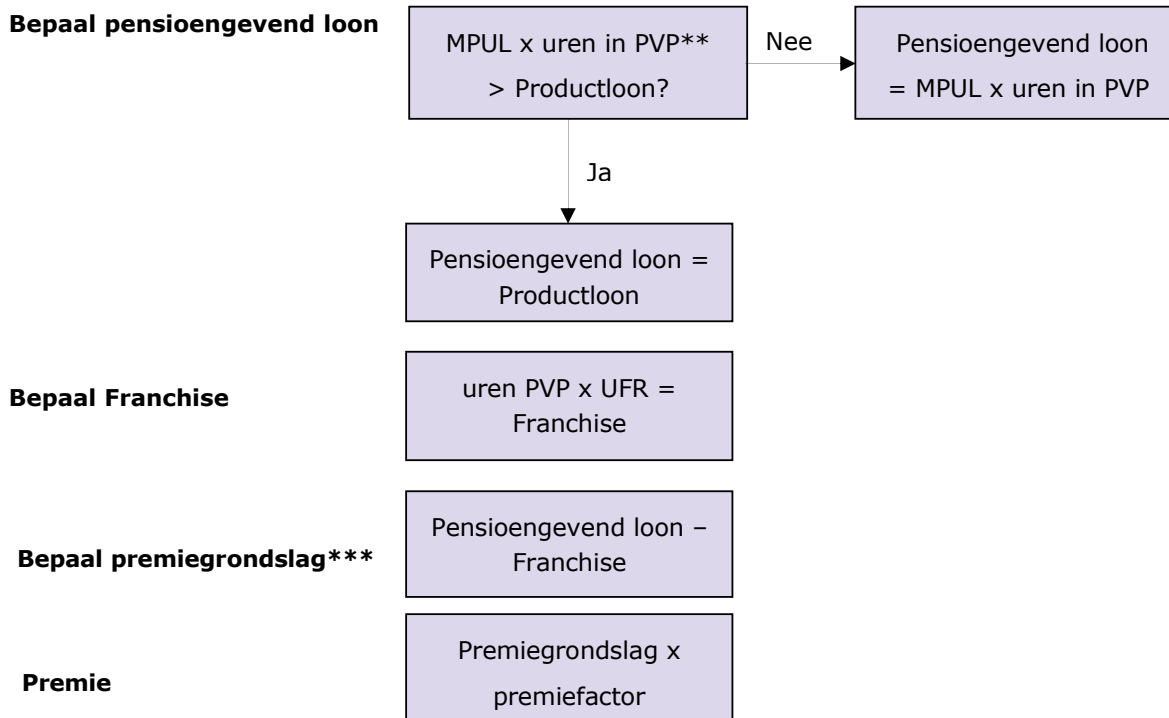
**Bepaal pensioengevend loon**

MPUL x uren in PVP** > Productloon?

Nee

Pensioengevend loon = MPUL x uren in PVP

Ja

Pensioengevend loon = Productloon

**Bepaal Franchise**

uren PVP x UFR = Franchise

**Bepaal premiegrondslag*****

Pensioengevend loon – Franchise

**Premie**

Premiegrondslag x premiefactor